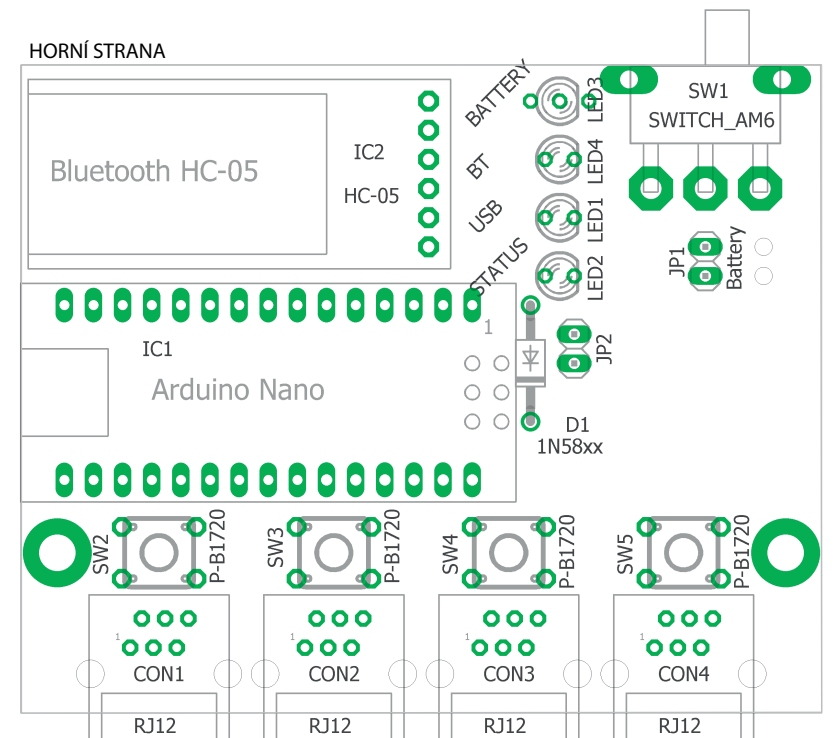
HORNÍ STRANA

Bluetooth HC-05

IC2

HC-05

BATTERY

LED3

BT

LED4

USB

LED1

STATUS

LED2

SW1

SWITCH_AM6

JP1

Battery

1

IC1

Arduino Nano

JP2

D1

1N58xx

SW2

P-B1720

SW3

P-B1720

SW4

P-B1720

SW5

P-B1720

1

CON1

1

CON2

1

CON3

1

CON4

RJ12

RJ12

RJ12

RJ12